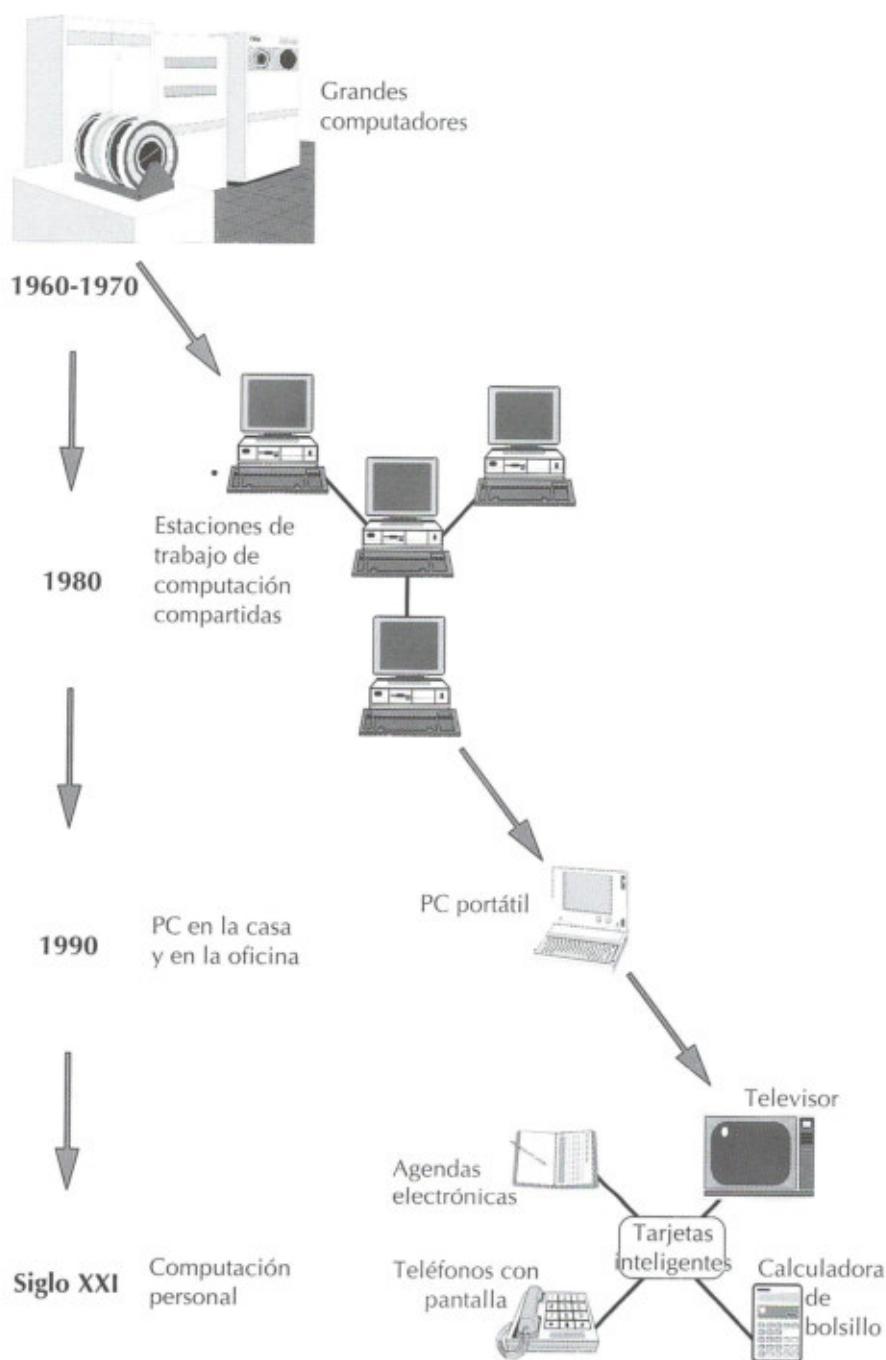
Grandes computadores

1960-1970

Estaciones de trabajo de computación compartidas

1980

PC portátil

1990

PC en la casa y en la oficina

Televisor

Agendas electrónicas

Tarjetas inteligentes

Siglo XXI

Computación personal

Teléfonos con pantalla

Calculadora de bolsillo